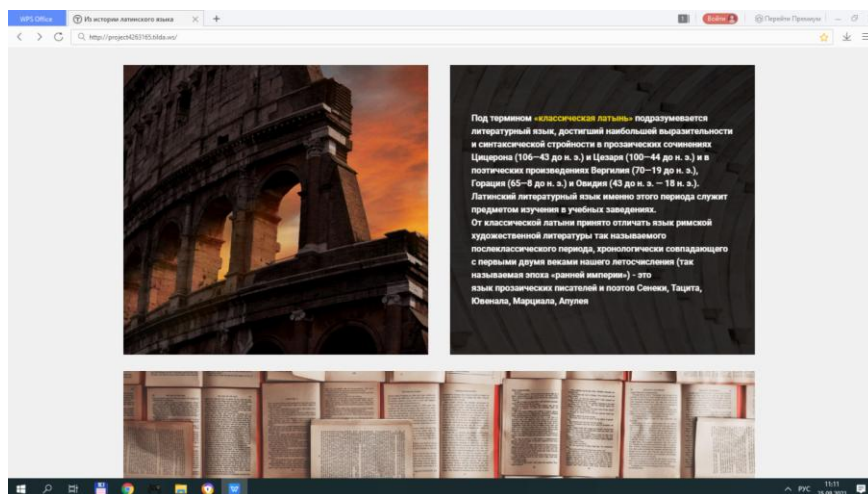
WPS Office
Из истории латинского языка
+
Войти
Перейти Премиум
http://project4263165.tilda.ws/

Под термином «классическая латынь» подразумевается литературный язык, достигший наибольшей выразительности и синтаксической стройности в прозаических сочинениях Цицерона (106—43 до н. э.) и Цезаря (100—44 до н. э.) и в поэтических произведениях Вергилия (70—19 до н. э.), Горация (65—8 до н. э.) и Овидия (43 до н. э. — 18 н. э.). Латинский литературный язык именно этого периода служит предметом изучения в учебных заведениях.
От классической латыни принято отличать язык римской художественной литературы так называемого послеклассического периода, хронологически совпадающего с первыми двумя веками нашего летосчисления (так называемая эпоха «ранней империи») - это язык прозаических писателей и поэтов Сенеки, Тацита, Ювенала, Марциала, Апулея

РУС 11:11 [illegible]